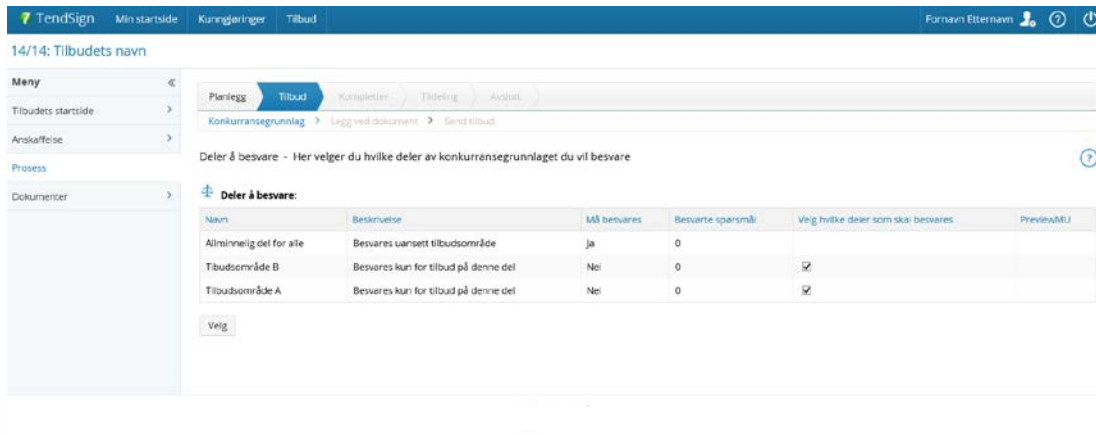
TendSign Min startside Kunngjøringer Tilbud

Fornavn Etternavn

14/14: Tilbudets navn

Meny «

Tilbudets startside >

Anskaffelse >

Prosess

Dokumenter >

Planlegg Tilbud Kompletter Tildeling Avslutt

Konkurransegrunnlag > Legg ved dokument > Send tilbud

Deler å besvare - Her velger du hvilke deler av konkurransegrunnlaget du vil besvare

Deler å besvare:

| Navn | Beskrivelse | Må besvares | Besvarte spørsmål | Velg hvilke deler som skal besvares | PreviewMU |
|---|---|---|---|---|---|
| Alminnelig del for alle | Besvares uansett tilbudsområde | Ja | 0 | | |
| Tilbudsområde B | Besvares kun for tilbud på denne del | Nei | 0 | ☑ | |
| Tilbudsområde A | Besvares kun for tilbud på denne del | Nei | 0 | ☑ | |

Velg